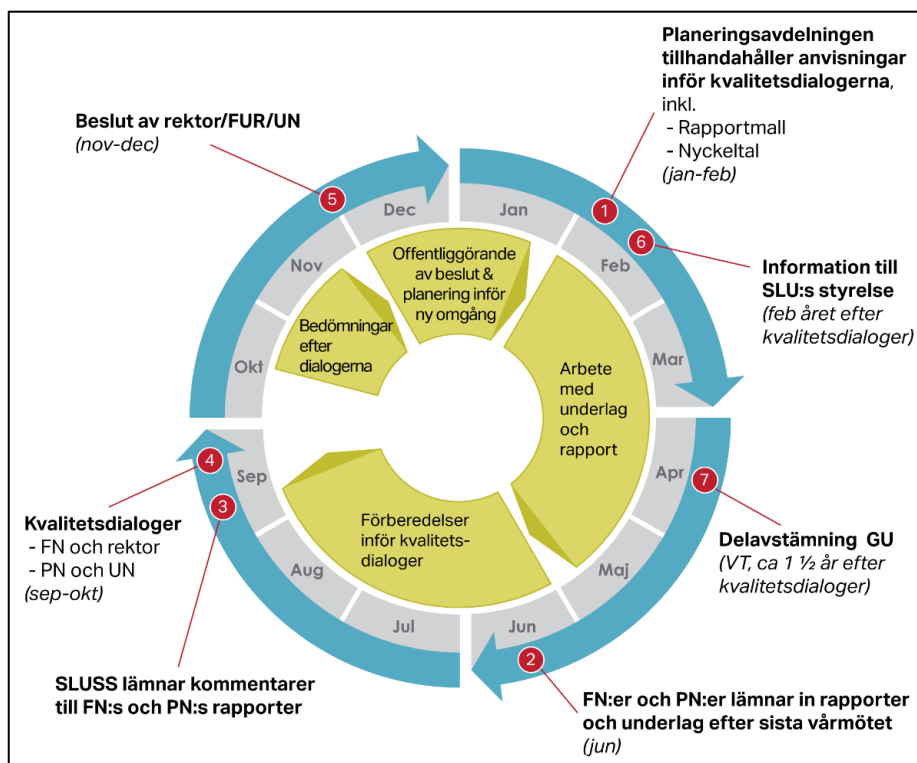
Planeringsavdelningen tillhandahåller anvisningar inför kvalitetsdialogerna, inkl.
- Rapportmall
- Nyckeltal
(jan-feb)

Beslut av rektor/FUR/UN
(nov-dec)

5

1

6

Dec

Jan

Feb

Nov

Mar

Okt

Apr

Sep

Maj

Aug

Jun

Jul

Offentliggörande av beslut & planering inför ny omgång

Bedömningar efter dialogerna

Arbete med underlag och rapport

Förberedelser inför kvalitetsdialoger

Information till SLU:s styrelse
(feb året efter kvalitetsdialoger)

4

3

7

2

Kvalitetsdialoger
- FN och rektor
- PN och UN
(sep-okt)

Delavstämning GU
(VT, ca 1 ½ år efter kvalitetsdialoger)

SLUSS lämnar kommentarer till FN:s och PN:s rapporter

FN:er och PN:er lämnar in rapporter och underlag efter sista vårmötet
(jun)